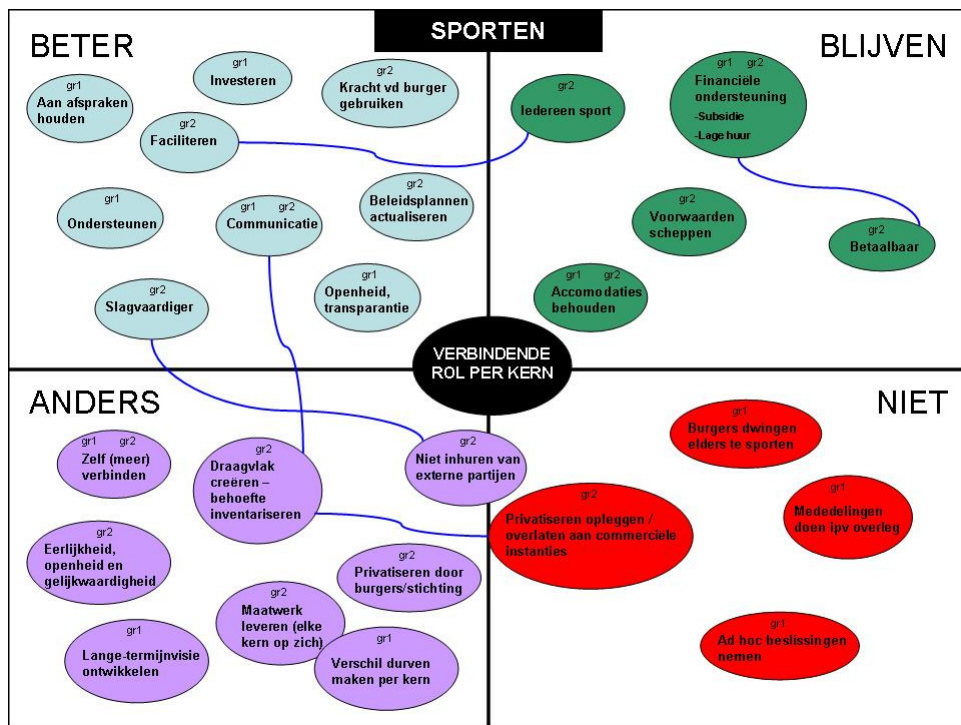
SPORTEN

BETER

gr1
Aan afspraken houden

gr1
Investeren

gr2
Kracht vd burger gebruiken

gr2
Faciliteren

gr1
Ondersteunen

gr1 gr2
Communicatie

gr2
Beleidsplannen actualiseren

gr2
Slagvaardiger

gr1
Openheid, transparantie

BLIJVEN

gr2
Iedereen sport

gr1 gr2
Financiële ondersteuning
-Subsidie
-Lage huur

gr2
Voorwaarden scheppen

gr2
Betaalbaar

gr1 gr2
Accomodaties behouden

VERBINDENDE ROL PER KERN

ANDERS

gr1 gr2
Zelf (meer) verbinden

gr2
Draagvlak creëren – behoefte inventariseren

gr2
Niet inhuren van externe partijen

gr2
Eerlijkheid, openheid en gelijkwaardigheid

gr2
Privatiseren door burgers/stichting

gr2
Maatwerk leveren (elke kern op zich)

gr1
Lange-termijnvisie ontwikkelen

gr1
Verschil durven maken per kern

NIET

gr1
Burgers dwingen elders te sporten

gr2
Privatiseren opleggen / overlaten aan commerciele instanties

gr1
Mededelingen doen ipv overleg

gr1
Ad hoc beslissingen nemen